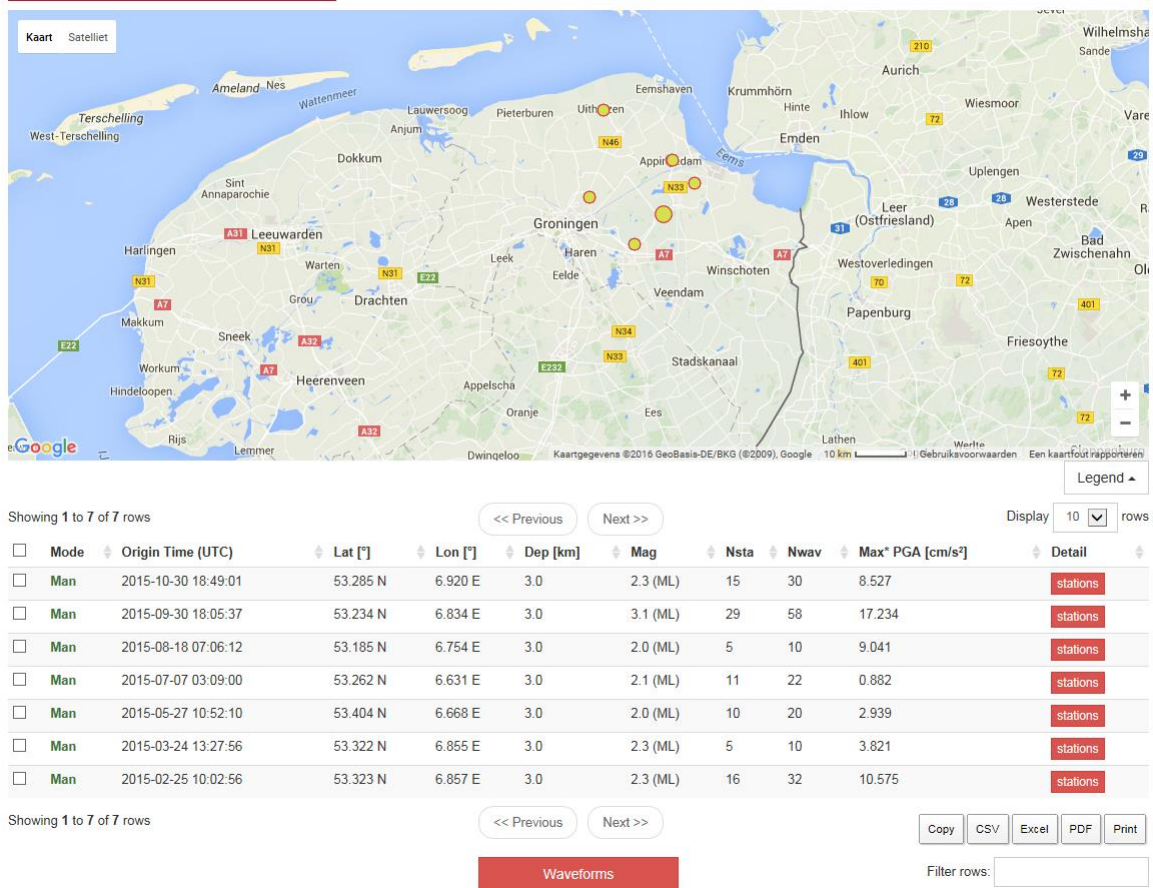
Kaart Satelliet

Ameland Nes Terschelling West-Terschelling Wattenmeer Lauwersoog Pieterburen Uithuizen Eemshaven Krummhörn Hinte Ihlow Emden Aurich Wiesmoor Wilhelmshaven Sande Anjum Dokkum N46 Appingedam Eems Uplengen Sint Annaparochie N33 Leer (Ostfriesland) Westerstede Apen Bad Zwischenahn Leeuwarden A31 N31 Groningen Harlingen Haren Leek Eelde Warten N31 E22 A7 Winschoten Westoverledingen N31 Grou Drachten Veendam A7 Makkum E22 Papenburg Sneek A32 N34 Friesoythe N33 Workum A7 Stadskanaal E232 Heerenveen Hindeloopen Appelscha Oranje Ees Rijs Lemmer A32 Dwingeloo Lathen Werlte 210 72 29 28 28 31 70 72 401 401 72 72

Google Kaartgegevens ©2016 GeoBasis-DE/BKG (©2009), Google 10 km Gebruiksvoorwaarden Een kaartfout rapporteren

+
−

Legend ▴

Showing 1 to 7 of 7 rows

<< Previous Next >>

Display 10 rows

| | Mode | Origin Time (UTC) | Lat [°] | Lon [°] | Dep [km] | Mag | Nsta | Nwav | Max* PGA [cm/s²] | Detail |
|---|---|---|---|---|---|---|---|---|---|---|
| ☐ | Man | 2015-10-30 18:49:01 | 53.285 N | 6.920 E | 3.0 | 2.3 (ML) | 15 | 30 | 8.527 | stations |
| ☐ | Man | 2015-09-30 18:05:37 | 53.234 N | 6.834 E | 3.0 | 3.1 (ML) | 29 | 58 | 17.234 | stations |
| ☐ | Man | 2015-08-18 07:06:12 | 53.185 N | 6.754 E | 3.0 | 2.0 (ML) | 5 | 10 | 9.041 | stations |
| ☐ | Man | 2015-07-07 03:09:00 | 53.262 N | 6.631 E | 3.0 | 2.1 (ML) | 11 | 22 | 0.882 | stations |
| ☐ | Man | 2015-05-27 10:52:10 | 53.404 N | 6.668 E | 3.0 | 2.0 (ML) | 10 | 20 | 2.939 | stations |
| ☐ | Man | 2015-03-24 13:27:56 | 53.322 N | 6.855 E | 3.0 | 2.3 (ML) | 5 | 10 | 3.821 | stations |
| ☐ | Man | 2015-02-25 10:02:56 | 53.323 N | 6.857 E | 3.0 | 2.3 (ML) | 16 | 32 | 10.575 | stations |

Showing 1 to 7 of 7 rows

<< Previous Next >>

Copy CSV Excel PDF Print

Waveforms

Filter rows: